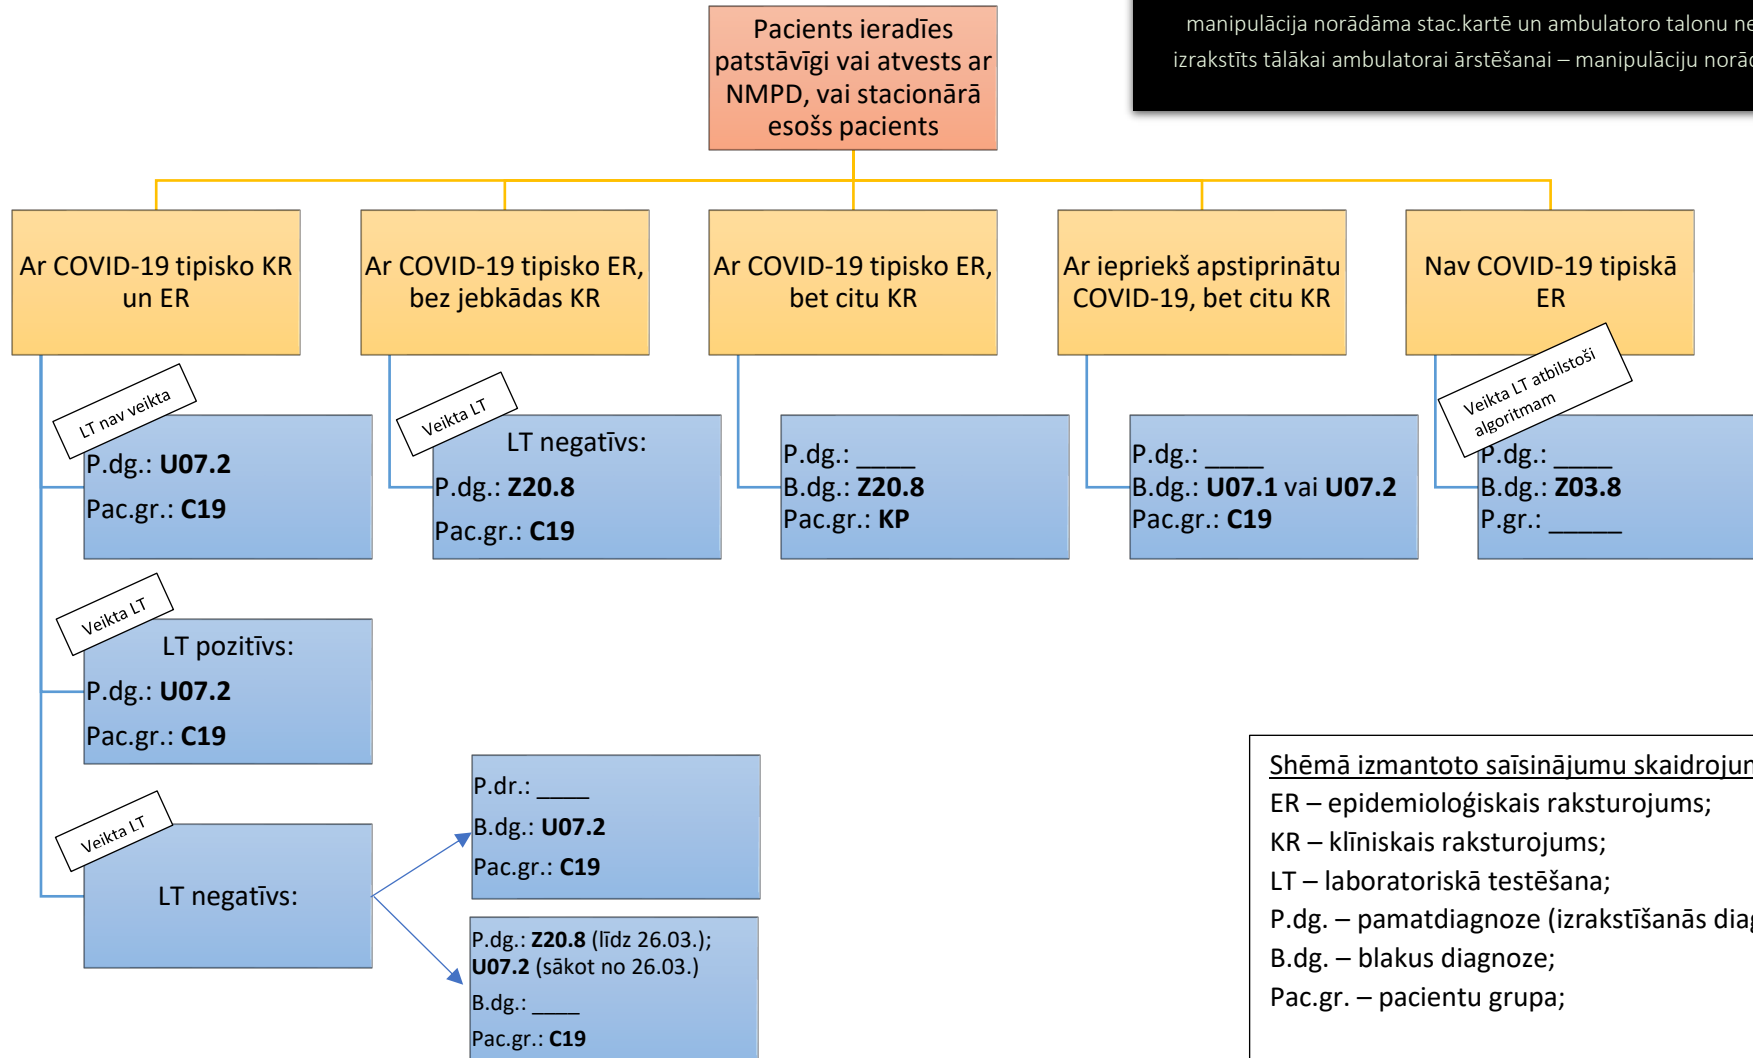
manipulācija norādāma stac.kartē un ambulatoro talonu ne
izrakstīts tālākai ambulatorai ārstēšanai – manipulāciju norā

Pacients ieradīes patstāvīgi vai atvests ar NMPD, vai stacionārā esošs pacients

Ar COVID-19 tipisko KR un ER

Ar COVID-19 tipisko ER, bez jebkādas KR

Ar COVID-19 tipisko ER, bet citu KR

Ar iepriekš apstiprinātu COVID-19, bet citu KR

Nav COVID-19 tipiskā ER

LT nav veikta

P.dg.: **U07.2**
Pac.gr.: **C19**

Veikta LT

LT negatīvs:
P.dg.: **Z20.8**
Pac.gr.: **C19**

P.dg.: ____
B.dg.: **Z20.8**
Pac.gr.: **KP**

P.dg.: ____
B.dg.: **U07.1** vai **U07.2**
Pac.gr.: **C19**

Veikta LT atbilstoši algoritmam

P.dg.: ____
B.dg.: **Z03.8**
P.gr.: _____

Veikta LT

LT pozitīvs:
P.dg.: **U07.2**
Pac.gr.: **C19**

Veikta LT

LT negatīvs:

P.dr.: ____
B.dg.: **U07.2**
Pac.gr.: **C19**

P.dg.: **Z20.8** (līdz 26.03.);
**U07.2** (sākot no 26.03.)
B.dg.: ____
Pac.gr.: **C19**

Shēmā izmantoto saīsinājumu skaidrojum
ER – epidemioloģiskais raksturojums;
KR – klīniskais raksturojums;
LT – laboratoriskā testēšana;
P.dg. – pamatdiagnoze (izrakstīšanās dia
B.dg. – blakus diagnoze;
Pac.gr. – pacientu grupa;